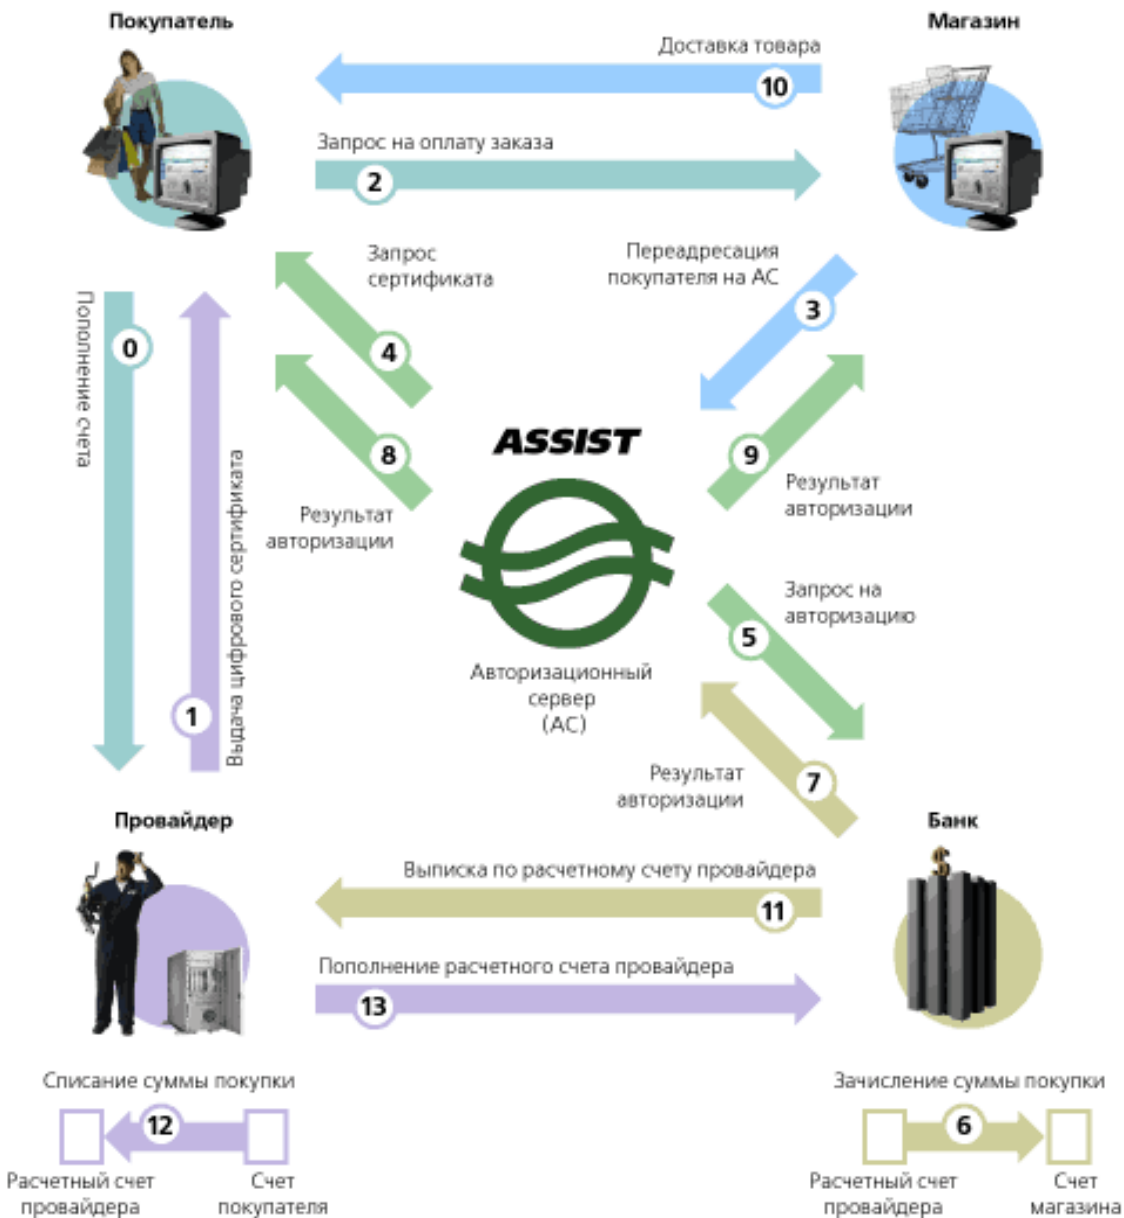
Покупатель

Магазин

Доставка товара

10

Запрос на оплату заказа

2

Запрос сертификата

Переадресация покупателя на АС

3

Пополнение счета

0

4

Выдача цифрового сертификата

8

ASSIST

9

Результат авторизации

Результат авторизации

Запрос на авторизацию

5

Авторизационный сервер (АС)

1

Результат авторизации

7

Провайдер

Банк

Выписка по расчетному счету провайдера

11

Пополнение расчетного счета провайдера

13

Списание суммы покупки

Зачисление суммы покупки

12

6

Расчетный счет провайдера

Счет покупателя

Расчетный счет провайдера

Счет магазина